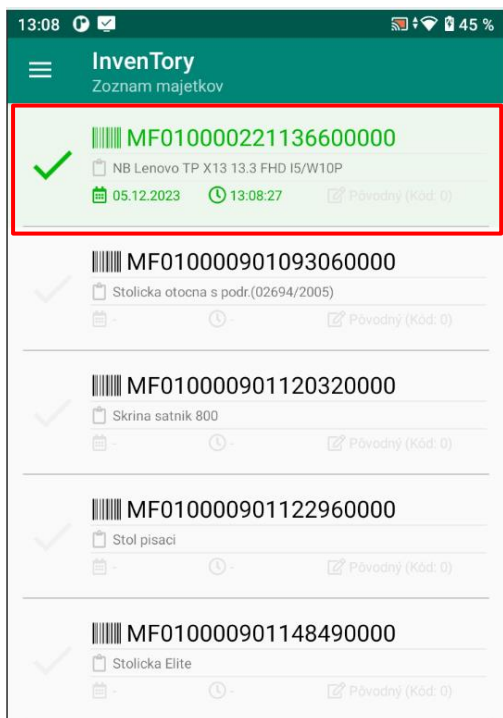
13:08 45 %

InvenTory
Zoznam majetkov

MF010000221136600000
NB Lenovo TP X13 13.3 FHD I5/W10P
05.12.2023 13:08:27 Pôvodný (Kód: 0)

MF010000901093060000
Stolicka otocna s podr.(02694/2005)
- - Pôvodný (Kód: 0)

MF010000901120320000
Skrina satnik 800
- - Pôvodný (Kód: 0)

MF010000901122960000
Stol pisaci
- - Pôvodný (Kód: 0)

MF010000901148490000
Stolicka Elite
- - Pôvodný (Kód: 0)